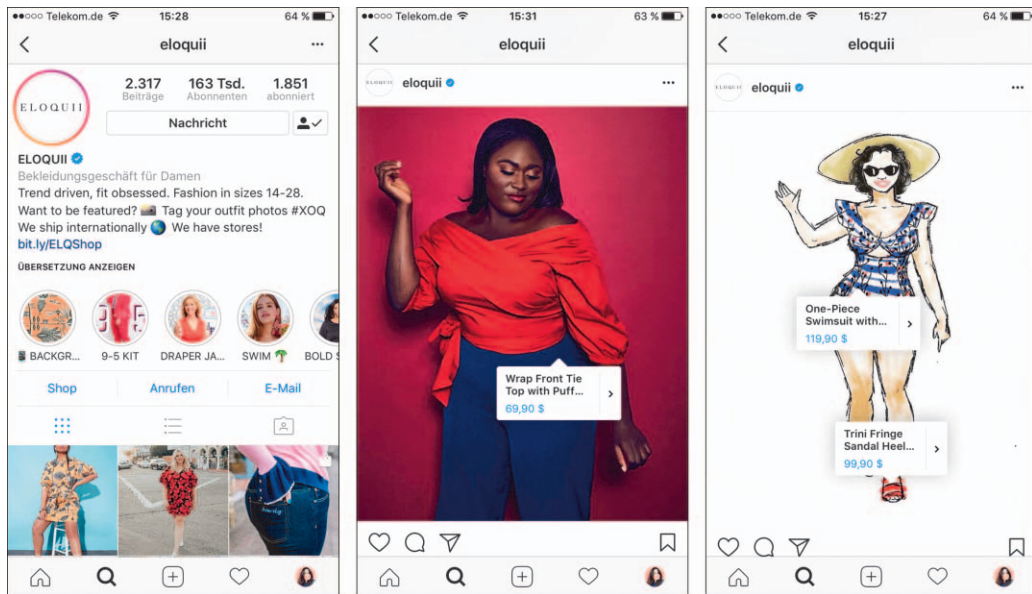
●●○○○ Telekom.de 15:28 64 %

eloquii

ELOQUII

2.317 Beiträge
163 Tsd. Abonnenten
1.851 abonniert

Nachricht

ELOQUII
Bekleidungsgeschäft für Damen
Trend driven, fit obsessed. Fashion in sizes 14-28.
Want to be featured? Tag your outfit photos #XOQ
We ship internationally We have stores!
bit.ly/ELQShop

ÜBERSETZUNG ANZEIGEN

BACKGR... 9-5 KIT DRAPER JA... SWIM BOLD S

Shop Anrufen E-Mail

●●○○○ Telekom.de 15:31 63 %

eloquii

ELOQUII eloquii

Wrap Front Tie Top with Puff...
69,90 $

●●○○○ Telekom.de 15:27 64 %

eloquii

ELOQUII eloquii

One-Piece Swimsuit with...
119,90 $

Trini Fringe Sandal Heel...
99,90 $